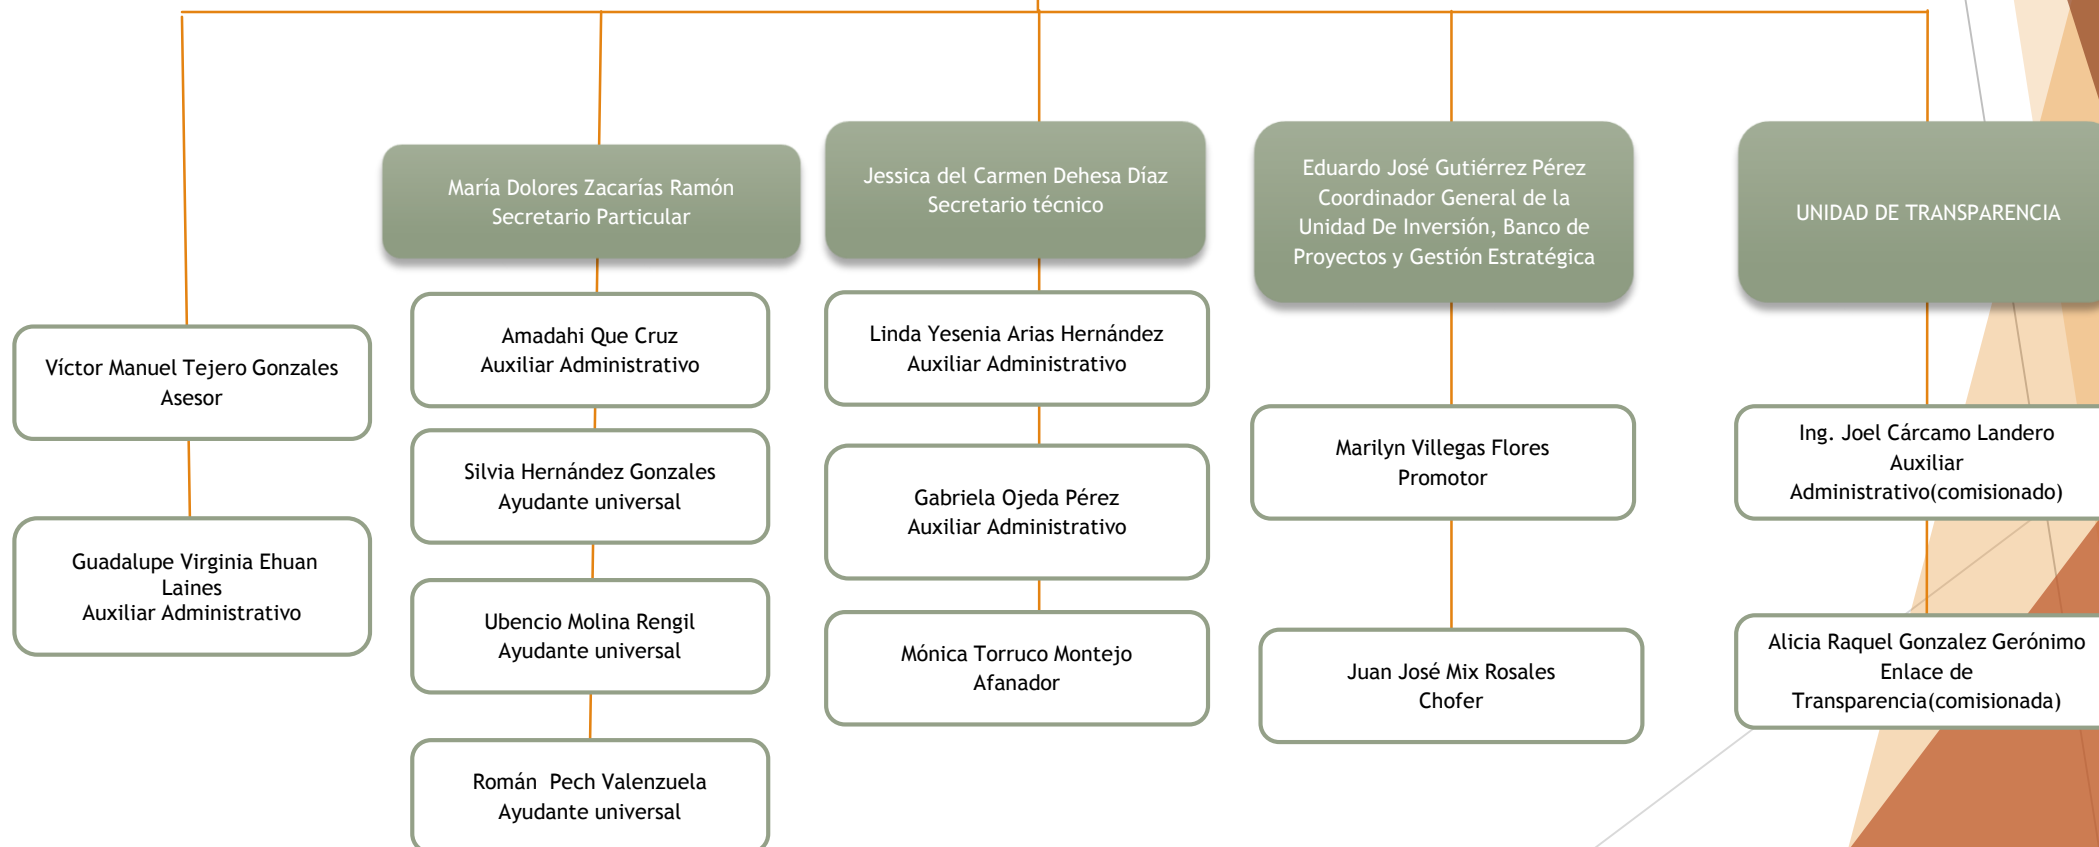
Víctor Manuel Tejero Gonzales
Asesor

Guadalupe Virginia Ehuan Laines
Auxiliar Administrativo

María Dolores Zacarías Ramón
Secretario Particular

Amadahi Que Cruz
Auxiliar Administrativo

Silvia Hernández Gonzales
Ayudante universal

Ubencio Molina Rengil
Ayudante universal

Román Pech Valenzuela
Ayudante universal

Jessica del Carmen Dehesa Díaz
Secretario técnico

Linda Yesenia Arias Hernández
Auxiliar Administrativo

Gabriela Ojeda Pérez
Auxiliar Administrativo

Mónica Torruco Montejo
Afanador

Eduardo José Gutiérrez Pérez
Coordinador General de la Unidad De Inversión, Banco de Proyectos y Gestión Estratégica

Marilyn Villegas Flores
Promotor

Juan José Mix Rosales
Chofer

UNIDAD DE TRANSPARENCIA

Ing. Joel Cárcamo Landero
Auxiliar Administrativo(comisionado)

Alicia Raquel Gonzalez Gerónimo
Enlace de Transparencia(comisionada)